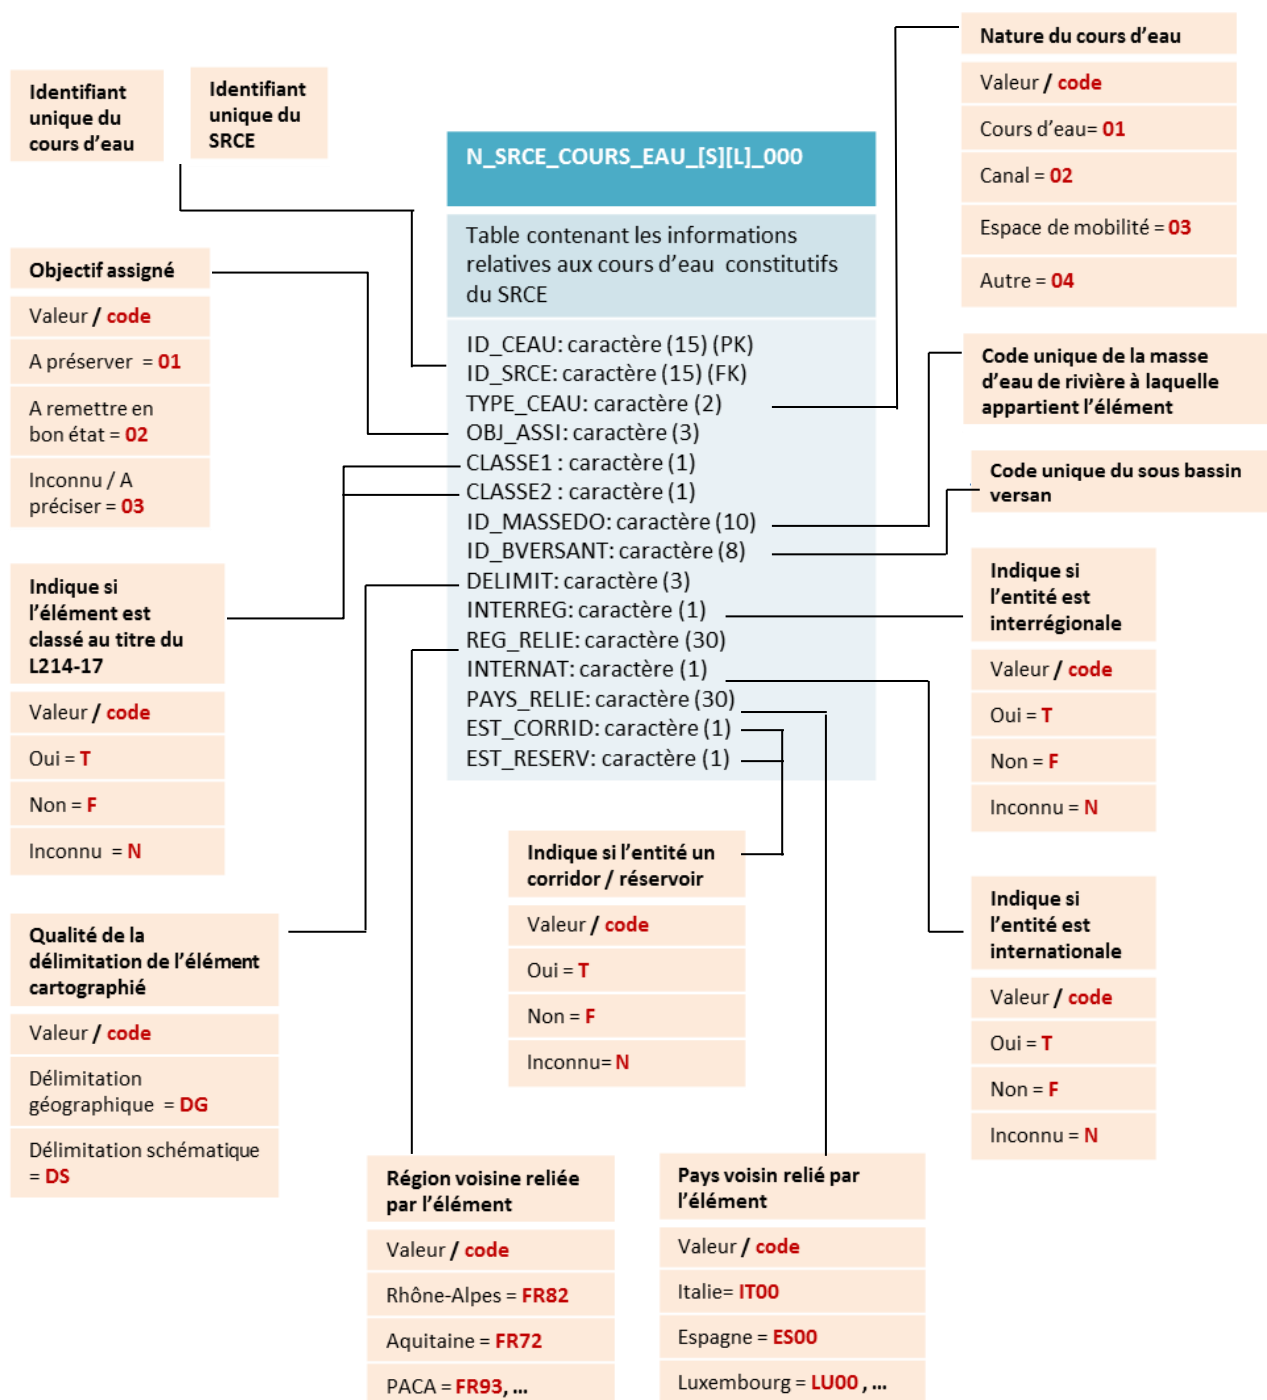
Identifiant unique du cours d'eau

Identifiant unique du SRCE

N_SRCE_COURS_EAU_[S][L]_000

Table contenant les informations relatives aux cours d'eau constitutifs du SRCE

ID_CEAU: caractère (15) (PK)
ID_SRCE: caractère (15) (FK)
TYPE_CEAU: caractère (2)
OBJ_ASSI: caractère (3)
CLASSE1 : caractère (1)
CLASSE2 : caractère (1)
ID_MASSEDO: caractère (10)
ID_BVERSANT: caractère (8)
DELIMIT: caractère (3)
INTERREG: caractère (1)
REG_RELIE: caractère (30)
INTERNAT: caractère (1)
PAYS_RELIE: caractère (30)
EST_CORRID: caractère (1)
EST_RESERV: caractère (1)

Nature du cours d'eau
Valeur / code
Cours d'eau= 01
Canal = 02
Espace de mobilité = 03
Autre = 04

Objectif assigné
Valeur / code
A préserver = 01
A remettre en bon état = 02
Inconnu / A préciser = 03

Code unique de la masse d'eau de rivière à laquelle appartient l'élément

Code unique du sous bassin versan

Indique si l'élément est classé au titre du L214-17
Valeur / code
Oui = T
Non = F
Inconnu = N

Indique si l'entité est interrégionale
Valeur / code
Oui = T
Non = F
Inconnu = N

Indique si l'entité un corridor / réservoir
Valeur / code
Oui = T
Non = F
Inconnu= N

Indique si l'entité est internationale
Valeur / code
Oui = T
Non = F
Inconnu = N

Qualité de la délimitation de l'élément cartographié
Valeur / code
Délimitation géographique = DG
Délimitation schématique = DS

Région voisine reliée par l'élément
Valeur / code
Rhône-Alpes = FR82
Aquitaine = FR72
PACA = FR93, …

Pays voisin relié par l'élément
Valeur / code
Italie= IT00
Espagne = ES00
Luxembourg = LU00 , …